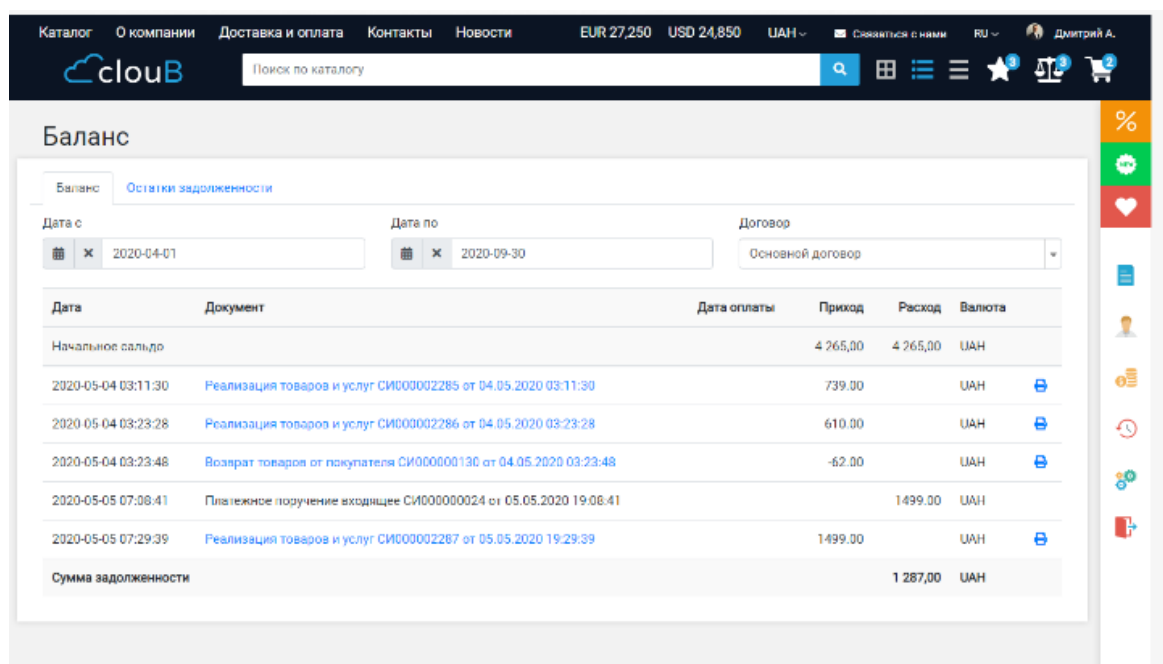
Каталог О компании Доставка и оплата Контакты Новости EUR 27,250 USD 24,850 UAH Связаться с нами RU Дмитрий А.

clouB Поиск по каталогу 3 3 2

%

Баланс

Баланс Остатки задолженности

Дата с 2020-04-01

Дата по 2020-09-30

Договор Основной договор

| Дата | Документ | Дата оплаты | Приход | Расход | Валюта | |
|---|---|---|---|---|---|---|
| Начальное сальдо | | | 4 265,00 | 4 265,00 | UAH | |
| 2020-05-04 03:11:30 | Реализация товаров и услуг СИ000002285 от 04.05.2020 03:11:30 | | 739.00 | | UAH | |
| 2020-05-04 03:23:28 | Реализация товаров и услуг СИ000002286 от 04.05.2020 03:23:28 | | 610.00 | | UAH | |
| 2020-05-04 03:23:48 | Возврат товаров от покупателя СИ000000130 от 04.05.2020 03:23:48 | | -62.00 | | UAH | |
| 2020-05-05 07:08:41 | Платежное поручение входящее СИ000000024 от 05.05.2020 19:08:41 | | | 1499.00 | UAH | |
| 2020-05-05 07:29:39 | Реализация товаров и услуг СИ000002287 от 05.05.2020 19:29:39 | | 1499.00 | | UAH | |
| Сумма задолженности | | | | 1 287,00 | UAH | |